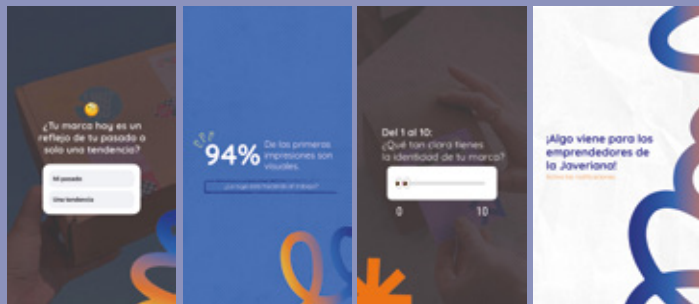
¿Tu marca hoy es un reflejo de tu pasado o solo una tendencia?

Mi pasado

Una tendencia

94% De las primeras impresiones son visuales.

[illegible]

Del 1 al 10:
¿Qué tan clara tienes la identidad de tu marca?

0

10

¡Algo viene para los emprendedores de la Javeriana!

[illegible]